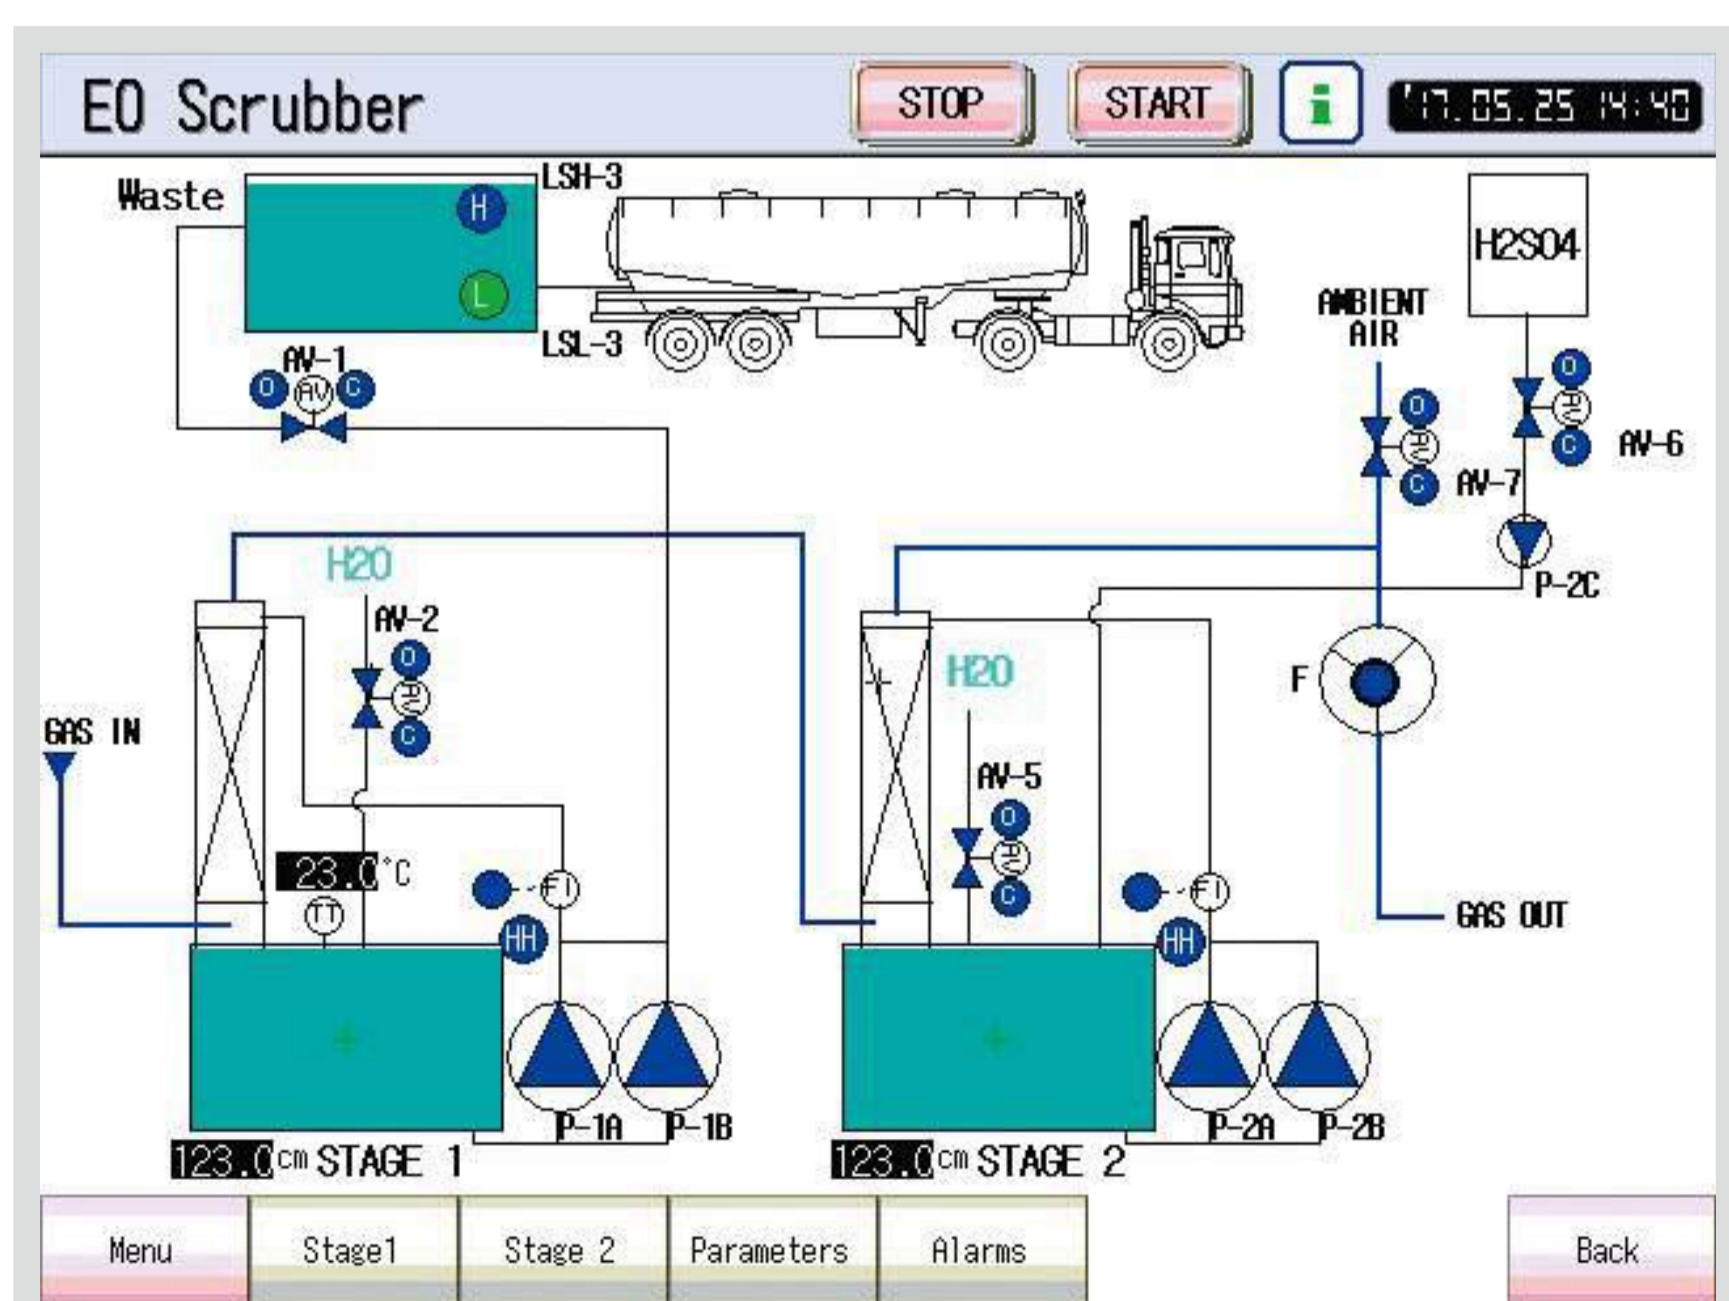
EO Scrubber

STOP

START

i

'17.05.25 14:48

Waste

H

L

LSH-3

LSL-3

AV-1

O

AV

C

H2SO4

AMBIENT AIR

O

AV

C

AV-7

O

AV

C

AV-6

P-2C

H2O

AV-2

O

AV

C

GAS IN

23.0 °C

TT

FI

HH

H2O

AV-5

O

AV

C

F

FI

HH

GAS OUT

P-1A

P-1B

123.0 cm STAGE 1

P-2A

P-2B

123.0 cm STAGE 2

Menu

Stage1

Stage 2

Parameters

Alarms

Back